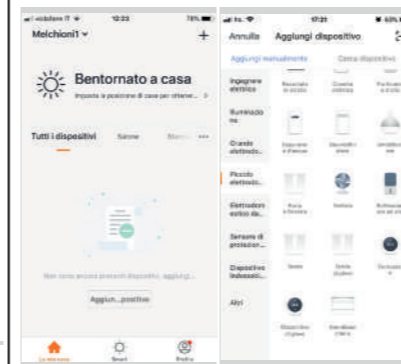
vodafone IT 10:22 78%

Melchioni1 ∨ +

Bentornato a casa

Imposta la posizione di casa per ottener... >

Tutti i dispositivi Salone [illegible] ···

Non sono ancora presenti dispositivi, aggiungi...

Aggiun...positivo

La mia casa Smart Profilo

17:21 63%

Annulla Aggiungi dispositivo

Aggiungi manualmente Cerca dispositivi

Ingegnere elettrico

Illuminazione

Grande elettrodo...

Piccolo elettrodi...

Elettrodom estici da...

Sensore di protezion...

Dispositivo Indossabi...

Altri

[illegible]